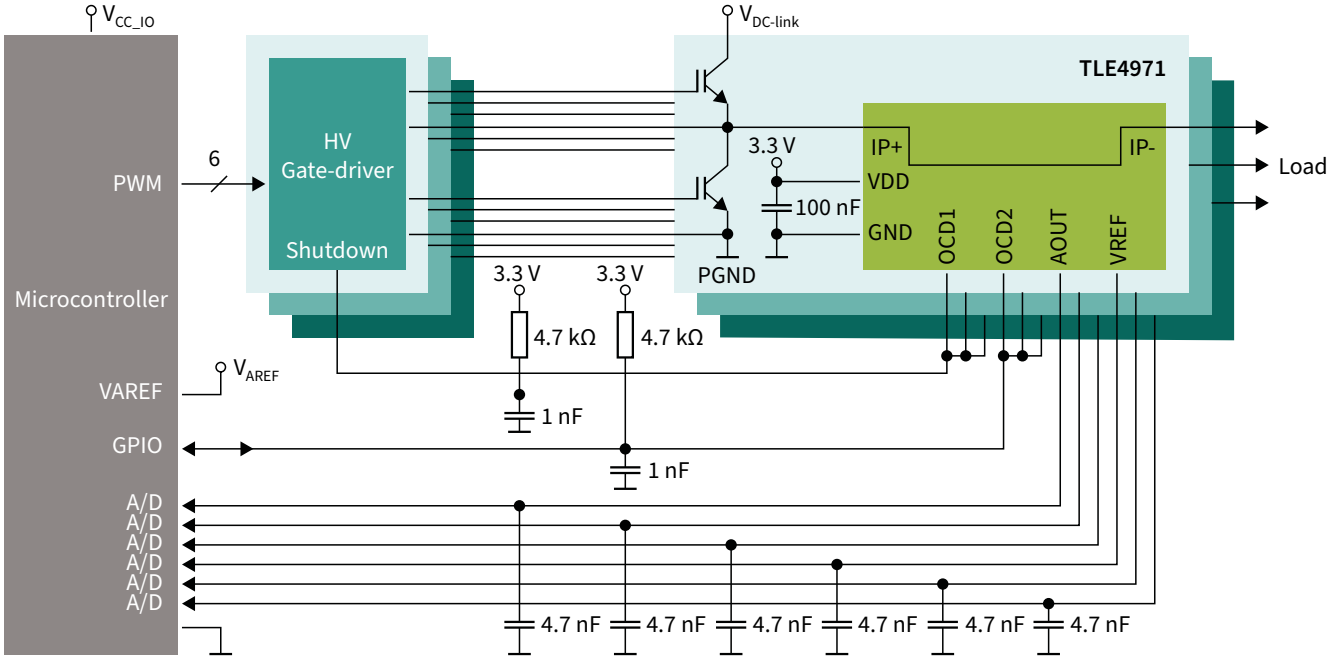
$V_{CC\_IO}$

$V_{DC\text{-}link}$

TLE4971

Microcontroller

PWM

6

HV Gate-driver

Shutdown

3.3 V

IP+

IP-

Load

VDD

100 nF

GND

OCD1

OCD2

AOUT

VREF

PGND

3.3 V

3.3 V

4.7 kΩ

4.7 kΩ

VAREF

$V_{AREF}$

1 nF

GPIO

1 nF

A/D
A/D
A/D
A/D
A/D
A/D

4.7 nF
4.7 nF
4.7 nF
4.7 nF
4.7 nF
4.7 nF